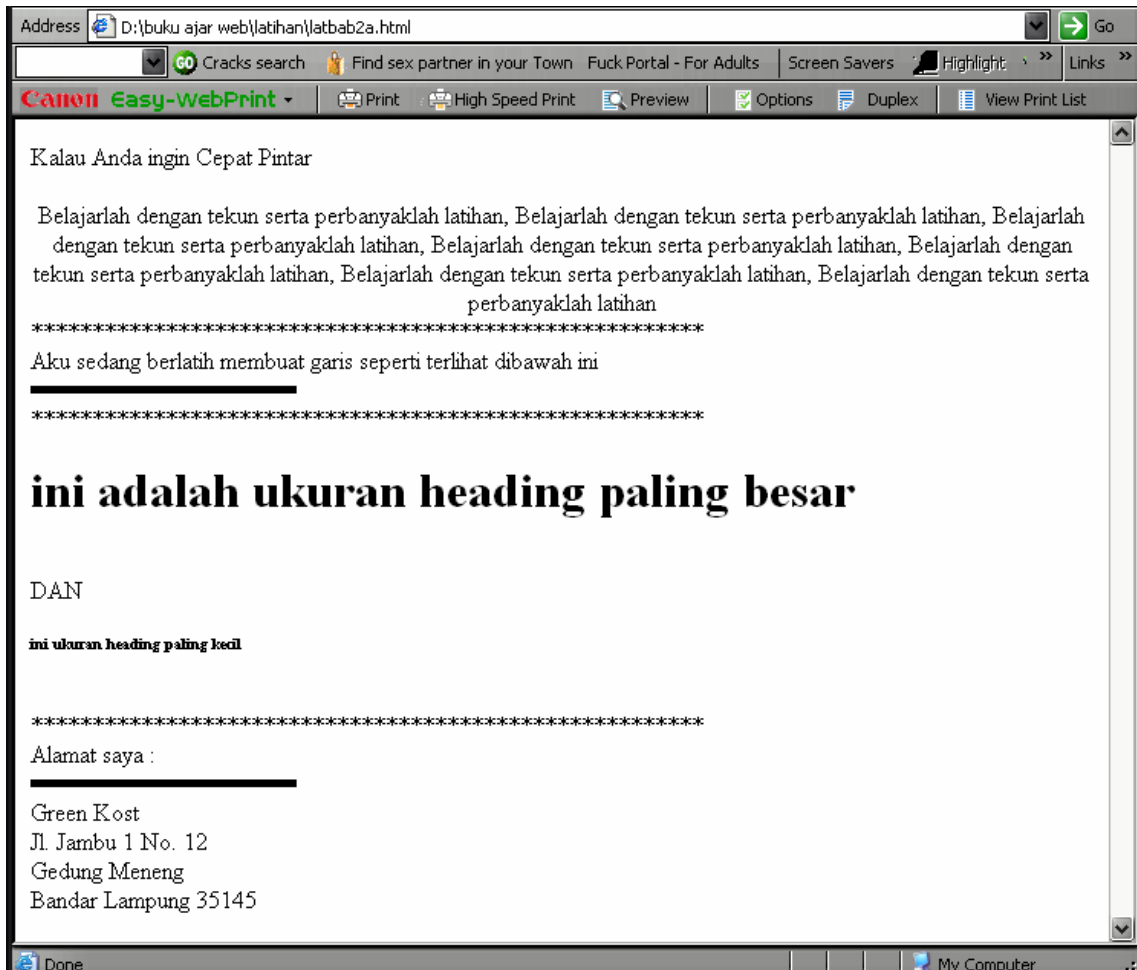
Address D:\buku ajar web\latihan\latbab2a.html Go

Cracks search Find sex partner in your Town Fuck Portal - For Adults Screen Savers Highlight » Links »

Canon Easy-WebPrint Print High Speed Print Preview Options Duplex View Print List

Kalau Anda ingin Cepat Pintar

Belajarlah dengan tekun serta perbanyaklah latihan, Belajarlah dengan tekun serta perbanyaklah latihan, Belajarlah dengan tekun serta perbanyaklah latihan, Belajarlah dengan tekun serta perbanyaklah latihan, Belajarlah dengan tekun serta perbanyaklah latihan, Belajarlah dengan tekun serta perbanyaklah latihan, Belajarlah dengan tekun serta perbanyaklah latihan

**********************************************************

Aku sedang berlatih membuat garis seperti terlihat dibawah ini

**********************************************************

# ini adalah ukuran heading paling besar

DAN

ini ukuran heading paling kecil

**********************************************************

Alamat saya :

Green Kost
Jl. Jambu 1 No. 12
Gedung Meneng
Bandar Lampung 35145

Done My Computer